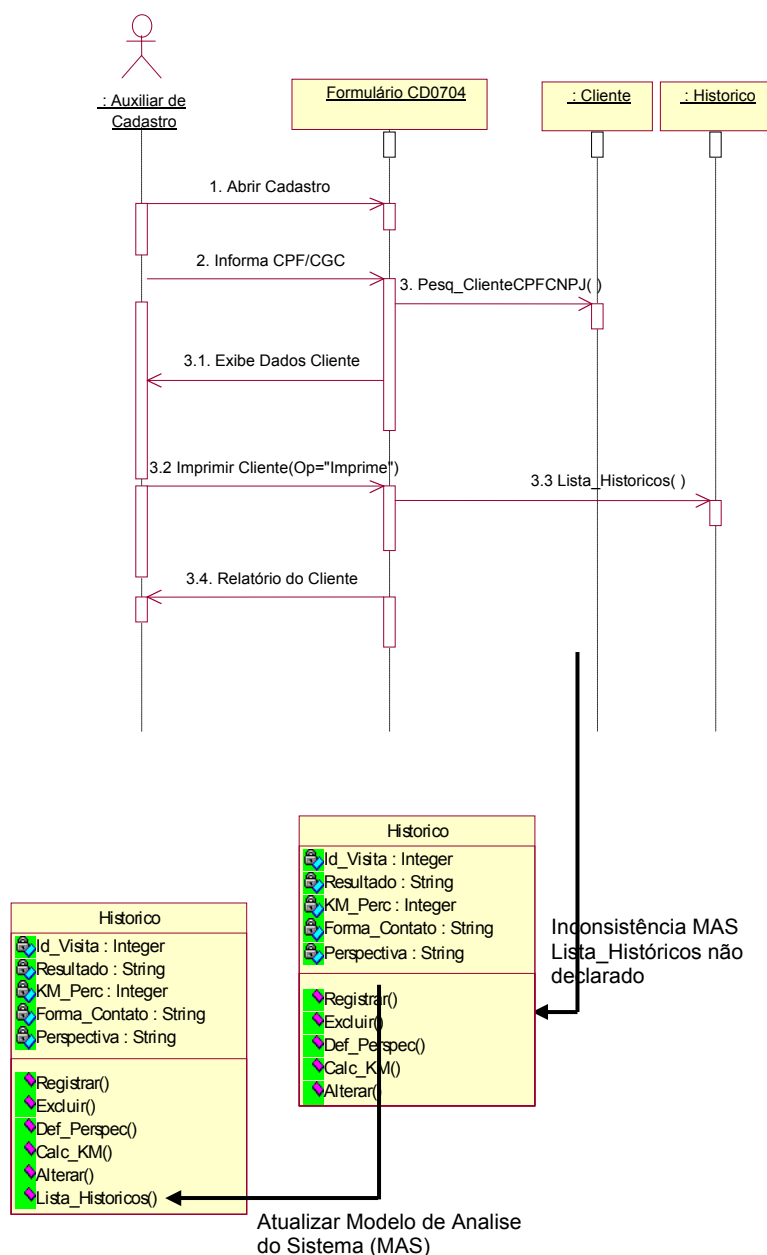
: Auxiliar de Cadastro

Formulário CD0704

: Cliente

: Historico

1. Abrir Cadastro

2. Informa CPF/CGC

3. Pesq_ClienteCPFCNPJ( )

3.1. Exibe Dados Cliente

3.2 Imprimir Cliente(Op="Imprime")

3.3 Lista_Historicos( )

3.4. Relatório do Cliente

Historico

Id_Visita : Integer
Resultado : String
KM_Perc : Integer
Forma_Contato : String
Perspectiva : String

Registrar()
Excluir()
Def_Perspec()
Calc_KM()
Alterar()

Inconsistência MAS Lista_Históricos não declarado

Historico

Id_Visita : Integer
Resultado : String
KM_Perc : Integer
Forma_Contato : String
Perspectiva : String

Registrar()
Excluir()
Def_Perspec()
Calc_KM()
Alterar()
Lista_Historicos()

Atualizar Modelo de Analise do Sistema (MAS)